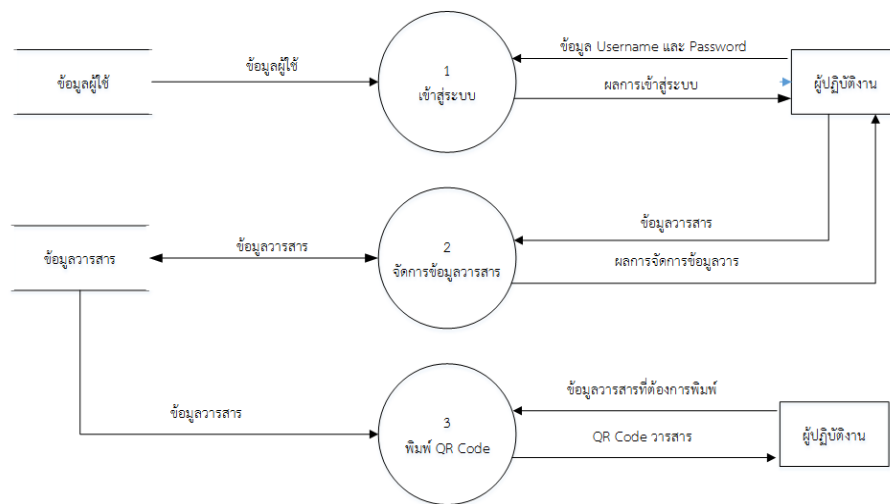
ข้อมูลผู้ใช้

ข้อมูลผู้ใช้

1
เข้าสู่ระบบ

ข้อมูล Username และ Password

ผลการเข้าสู่ระบบ

ผู้ปฏิบัติงาน

ข้อมูลวารสาร

ข้อมูลวารสาร

2
จัดการข้อมูลวารสาร

ข้อมูลวารสาร

ผลการจัดการข้อมูลวาร

ข้อมูลวารสาร

3
พิมพ์ QR Code

ข้อมูลวารสารที่ต้องการพิมพ์

QR Code วารสาร

ผู้ปฏิบัติงาน